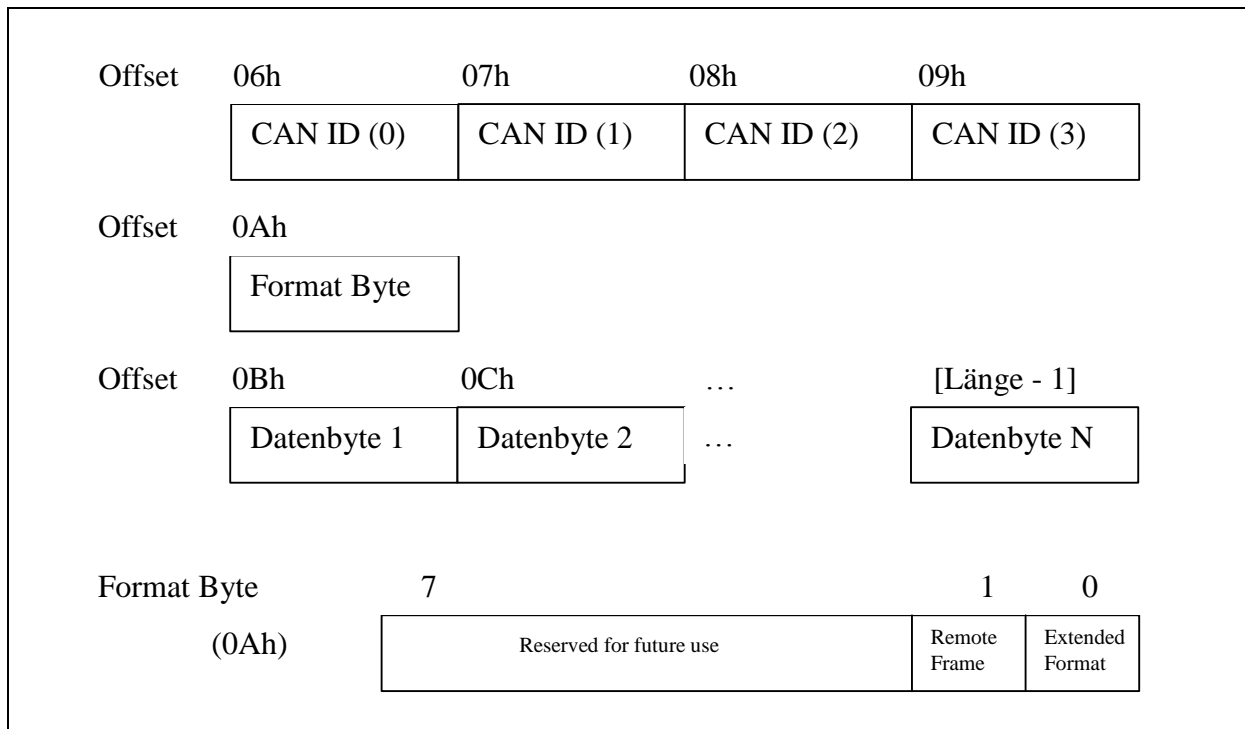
Offset 06h 07h 08h 09h

| CAN ID (0) | CAN ID (1) | CAN ID (2) | CAN ID (3) |
|---|---|---|---|

Offset 0Ah

| Format Byte |
|---|

Offset 0Bh 0Ch … [Länge - 1]

| Datenbyte 1 | Datenbyte 2 | … | Datenbyte N |
|---|---|---|---|

Format Byte 7 1 0

(0Ah)

| Reserved for future use | Remote Frame | Extended Format |
|---|---|---|